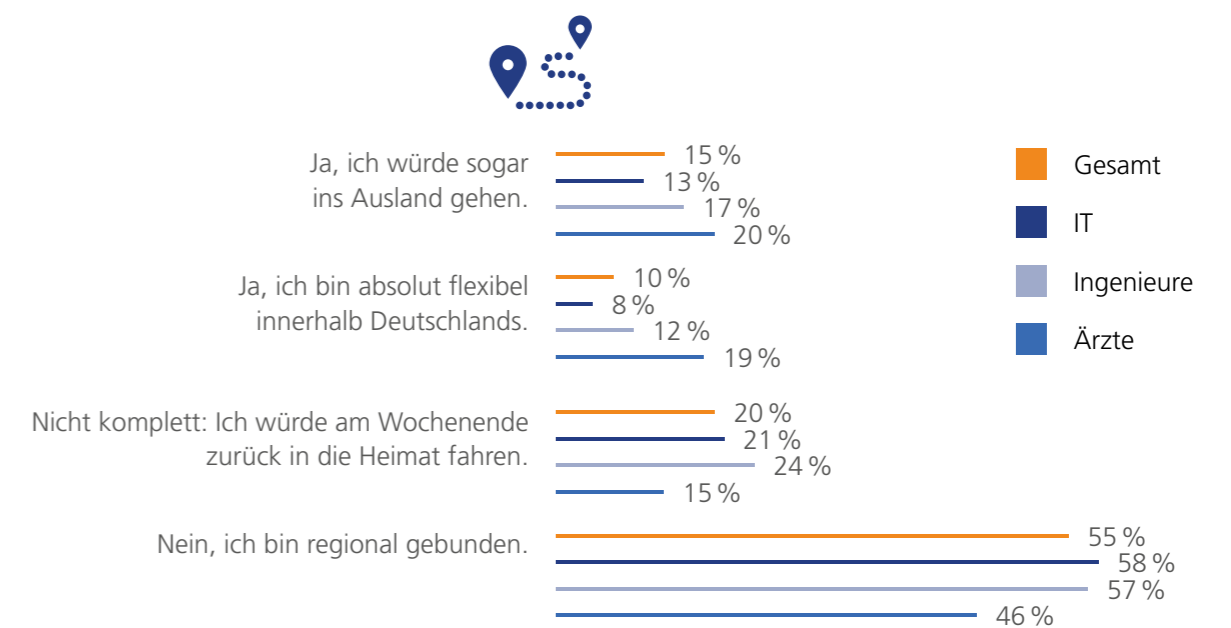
Ja, ich würde sogar ins Ausland gehen.
15 %
13 %
17 %
20 %

Ja, ich bin absolut flexibel innerhalb Deutschlands.
10 %
8 %
12 %
19 %

Nicht komplett: Ich würde am Wochenende zurück in die Heimat fahren.
20 %
21 %
24 %
15 %

Nein, ich bin regional gebunden.
55 %
58 %
57 %
46 %

Gesamt
IT
Ingenieure
Ärzte